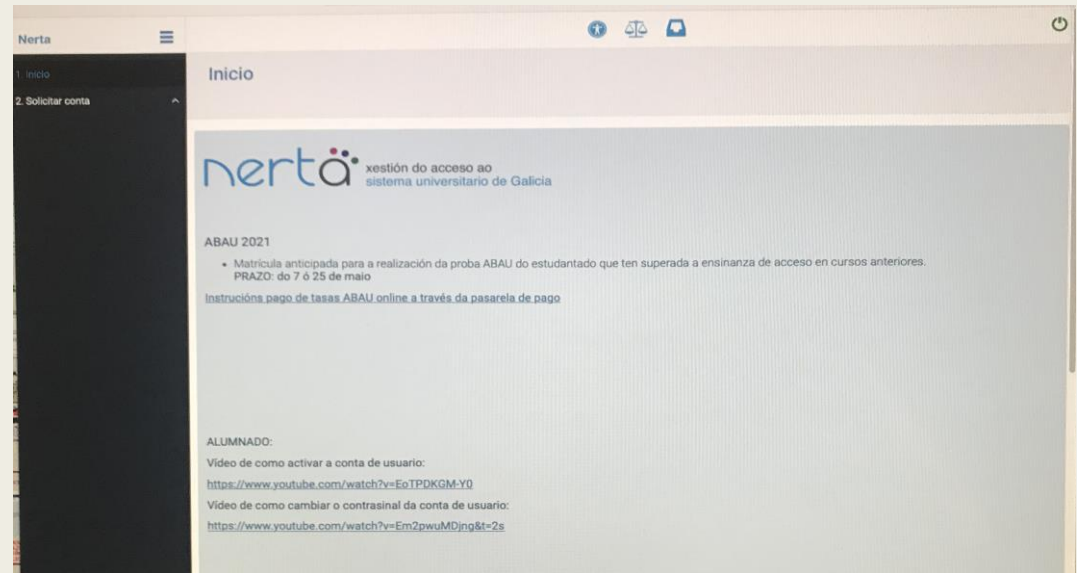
Nerta

1. Inicio
2. Solicitar conta

Inicio

nerta xestión do acceso ao sistema universitario de Galicia

ABAU 2021

• Matrícula anticipada para a realización da proba ABAU do estudantado que ten superada a ensinanza de acceso en cursos anteriores. PRAZO: do 7 ó 25 de maio

Instrucións pago de tasas ABAU online a través da pasarela de pago

ALUMNADO:
Video de como activar a conta de usuario:
https://www.youtube.com/watch?v=EoTPDKGM-Y0
Video de como cambiar o contrasinal da conta de usuario:
https://www.youtube.com/watch?v=Em2pwuMDjng&t=2s